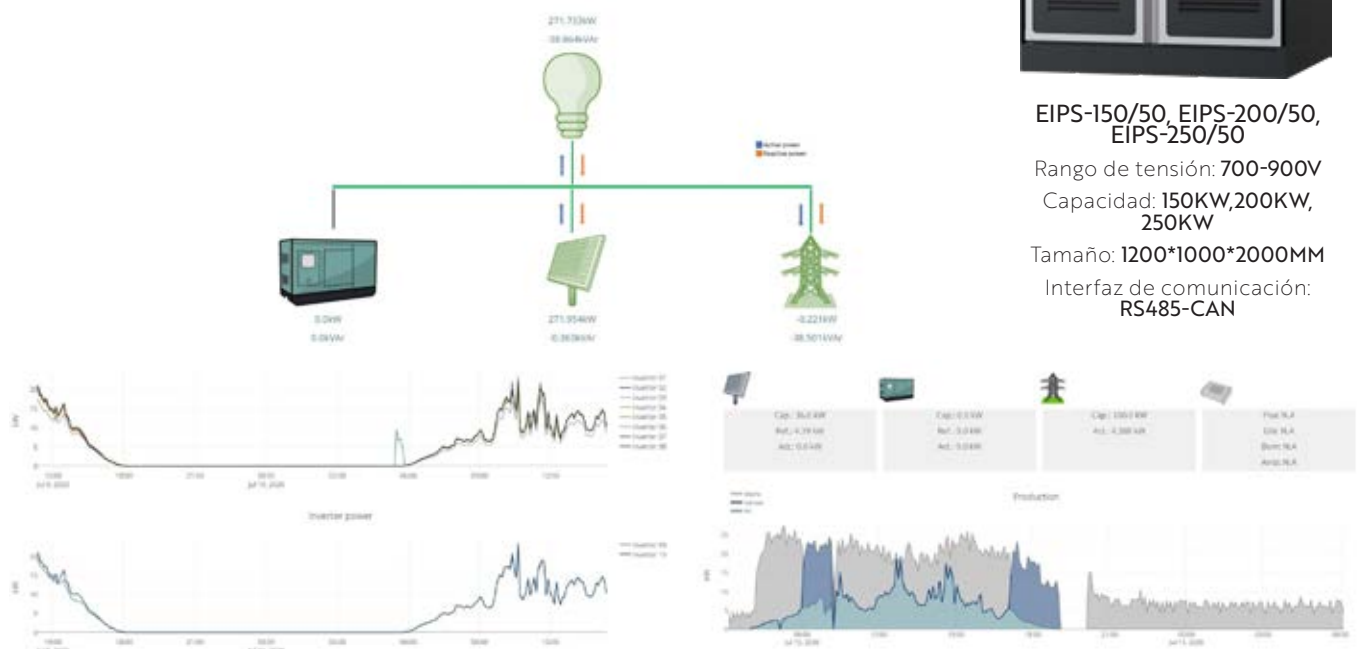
271.733kW
-38.864kVAr

Active power
Reactive power

0.0kW
0.0kVAr

271.954kW
-0.363kVAr

-0.221kW
-38.501kVAr

EIPS-150/50, EIPS-200/50, EIPS-250/50

Rango de tensión: 700-900V

Capacidad: 150KW,200KW, 250KW

Tamaño: 1200*1000*2000MM

Interfaz de comunicación: RS485-CAN

Inverter 01
Inverter 02
Inverter 03
Inverter 04
Inverter 05
Inverter 06
Inverter 07
Inverter 08

Inverter power

Inverter 09
Inverter 10

Production